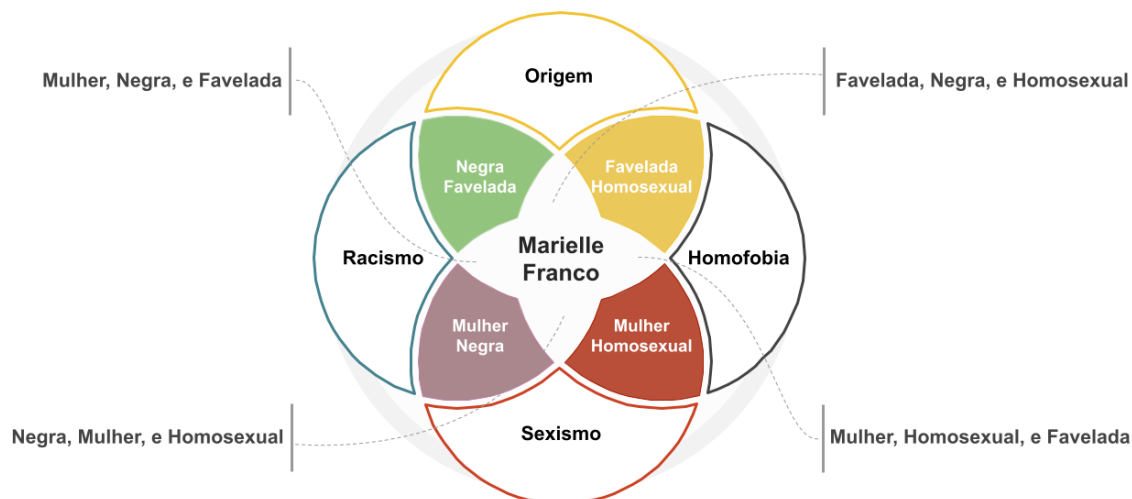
Mulher, Negra, e Favelada

Origem

Favelada, Negra, e Homosexual

Negra
Favelada

Favelada
Homosexual

Racismo

Marielle
Franco

Homofobia

Mulher
Negra

Mulher
Homosexual

Negra, Mulher, e Homosexual

Sexismo

Mulher, Homosexual, e Favelada